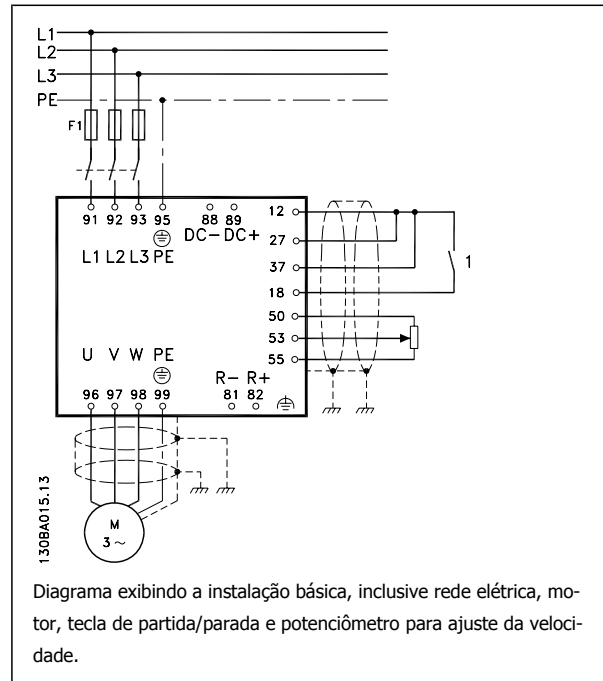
L1
L2
L3
PE
F1
91 92 93 95
L1 L2 L3 PE
88 89
DC− DC+
12
27
37
18
50
53
55
1
U V W PE
96 97 98 99
R− R+
81 82
M
3 ~
130BA015.13

Diagrama exibindo a instalação básica, inclusive rede elétrica, motor, tecla de partida/parada e potenciômetro para ajuste da velocidade.